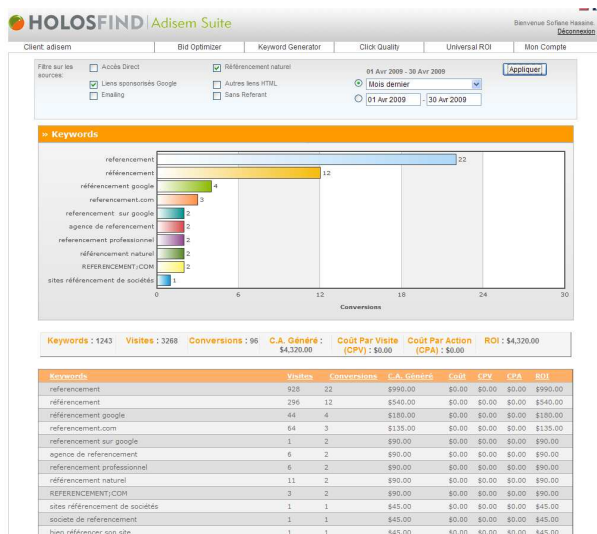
HOLOSFIND | Adisem Suite

Bienvenue Sofiane Hassine.
Déconnexion

Client: adisem | Bid Optimizer | Keyword Generator | Click Quality | Universal ROI | Mon Compte

Filtre sur les sources:
Accès Direct
Liens sponsorisés Google
Emailing
Référencement naturel
Autres liens HTML
Sans Referant

01 Avr 2009 - 30 Avr 2009
Mois dernier
01 Avr 2009 - 30 Avr 2009
Appliquer

» Keywords

referencement 22
référencement 12
référencement google 4
referencement.com 3
referencement sur google 2
agence de referencement 2
referencement professionnel 2
référencement naturel 2
REFERENCEMENT;COM 2
sites référencement de sociétés 1

0 6 12 18 24 30
Conversions

Keywords : 1243 Visites : 3268 Conversions : 96 C.A. Généré : $4,320.00 Coût Par Visite (CPV) : $0.00 Coût Par Action (CPA) : $0.00 ROI : $4,320.00

| Keywords | Visites | Conversions | C.A. Généré | Coût | CPV | CPA | ROI |
|---|---|---|---|---|---|---|---|
| referencement | 928 | 22 | $990.00 | $0.00 | $0.00 | $0.00 | $990.00 |
| référencement | 296 | 12 | $540.00 | $0.00 | $0.00 | $0.00 | $540.00 |
| référencement google | 44 | 4 | $180.00 | $0.00 | $0.00 | $0.00 | $180.00 |
| referencement.com | 64 | 3 | $135.00 | $0.00 | $0.00 | $0.00 | $135.00 |
| referencement sur google | 1 | 2 | $90.00 | $0.00 | $0.00 | $0.00 | $90.00 |
| agence de referencement | 6 | 2 | $90.00 | $0.00 | $0.00 | $0.00 | $90.00 |
| referencement professionnel | 6 | 2 | $90.00 | $0.00 | $0.00 | $0.00 | $90.00 |
| référencement naturel | 11 | 2 | $90.00 | $0.00 | $0.00 | $0.00 | $90.00 |
| REFERENCEMENT;COM | 3 | 2 | $90.00 | $0.00 | $0.00 | $0.00 | $90.00 |
| sites référencement de sociétés | 1 | 1 | $45.00 | $0.00 | $0.00 | $0.00 | $45.00 |
| societe de referencement | 1 | 1 | $45.00 | $0.00 | $0.00 | $0.00 | $45.00 |
| bien référencer son site | 1 | 1 | $45.00 | $0.00 | $0.00 | $0.00 | $45.00 |